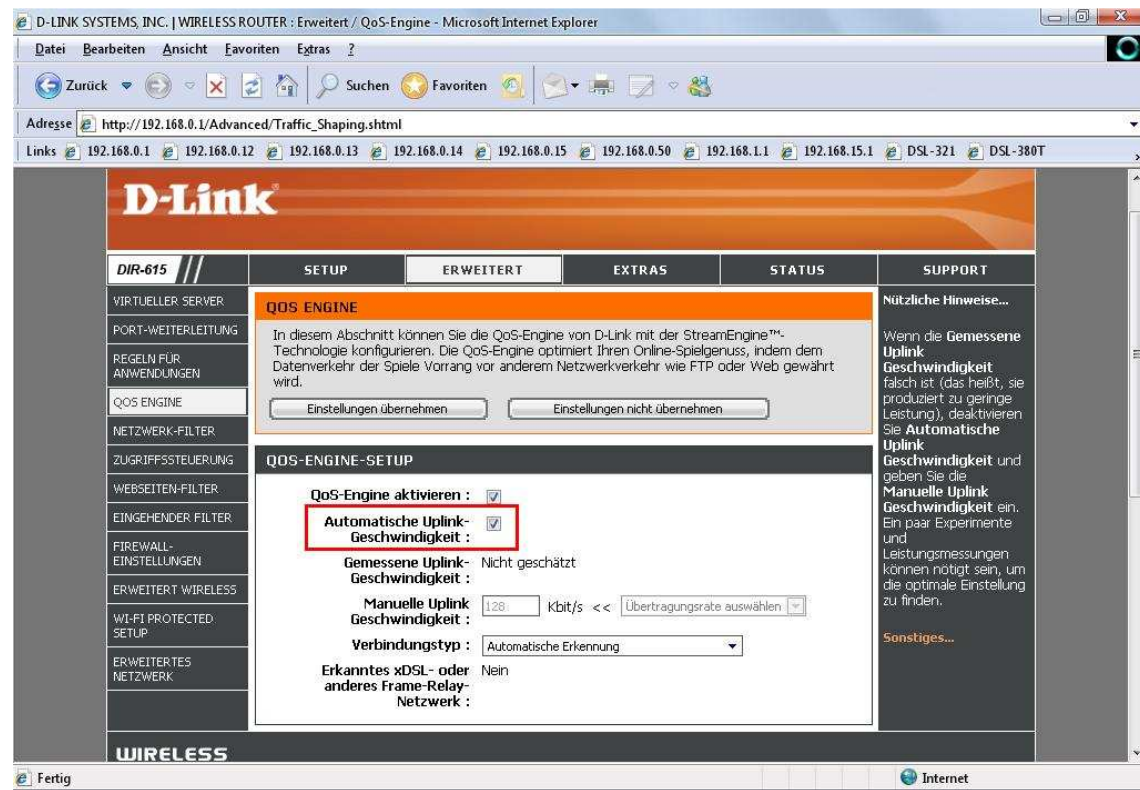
D-LINK SYSTEMS, INC. | WIRELESS ROUTER : Erweitert / QoS-Engine - Microsoft Internet Explorer

Datei Bearbeiten Ansicht Favoriten Extras ?

Zurück Suchen Favoriten

Adresse http://192.168.0.1/Advanced/Traffic_Shaping.shtml

Links 192.168.0.1 192.168.0.12 192.168.0.13 192.168.0.14 192.168.0.15 192.168.0.50 192.168.1.1 192.168.15.1 DSL-321 DSL-380T

D-Link

DIR-615

SETUP ERWEITERT EXTRAS STATUS SUPPORT

VIRTUELLER SERVER
PORT-WEITERLEITUNG
REGELN FÜR ANWENDUNGEN
QOS ENGINE
NETZWERK-FILTER
ZUGRIFFSSTEUERUNG
WEBSEITEN-FILTER
EINGEHENDER FILTER
FIREWALL-EINSTELLUNGEN
ERWEITERT WIRELESS
WI-FI PROTECTED SETUP
ERWEITERTES NETZWERK

QOS ENGINE

In diesem Abschnitt können Sie die QoS-Engine von D-Link mit der StreamEngine™-Technologie konfigurieren. Die QoS-Engine optimiert Ihren Online-Spielgenuss, indem dem Datenverkehr der Spiele Vorrang vor anderem Netzwerkverkehr wie FTP oder Web gewährt wird.

Einstellungen übernehmen Einstellungen nicht übernehmen

QOS-ENGINE-SETUP

QoS-Engine aktivieren :

Automatische Uplink-Geschwindigkeit :

Gemessene Uplink-Geschwindigkeit : Nicht geschätzt

Manuelle Uplink Geschwindigkeit : 128 Kbit/s << Übertragungsrate auswählen

Verbindungstyp : Automatische Erkennung

Erkanntes xDSL- oder anderes Frame-Relay-Netzwerk : Nein

Nützliche Hinweise...

Wenn die Gemessene Uplink Geschwindigkeit falsch ist (das heißt, sie produziert zu geringe Leistung), deaktivieren Sie Automatische Uplink Geschwindigkeit und geben Sie die Manuelle Uplink Geschwindigkeit ein. Ein paar Experimente und Leistungsmessungen können nötigt sein, um die optimale Einstellung zu finden.

Sonstiges...

WIRELESS

Fertig Internet